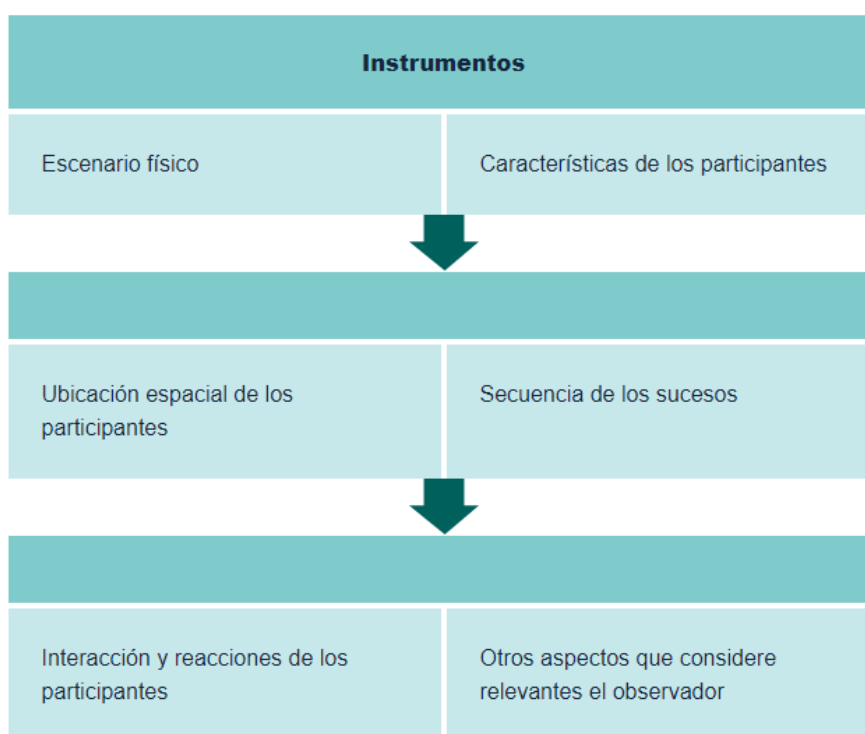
Instrumentos

Escenario físico

Características de los participantes

Ubicación espacial de los participantes

Secuencia de los sucesos

Interacción y reacciones de los participantes

Otros aspectos que considere relevantes el observador